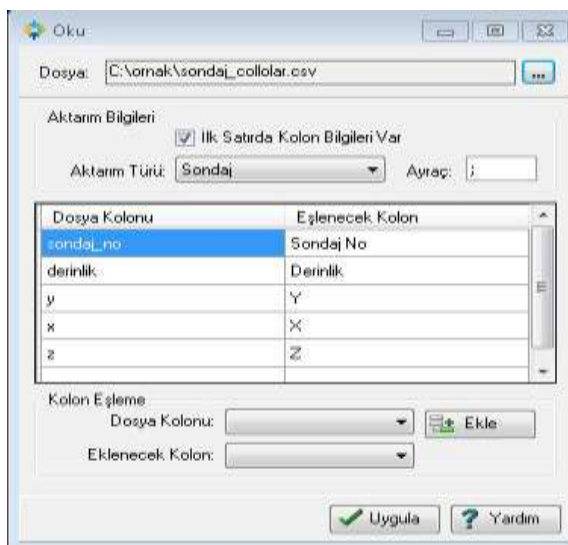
Oku

Dosya: C:\ornak\sondaj_collolar.csv ...

Aktarım Bilgileri
İlk Satırda Kolon Bilgileri Var
Aktarım Türü: Sondaj Ayraç: ;

| Dosya Kolonu | Eşlenecek Kolon |
|---|---|
| sondaj_no | Sondaj No |
| derinlik | Derinlik |
| y | Y |
| x | X |
| z | Z |

Kolon Eşleme
Dosya Kolonu: Ekle
Eklenecek Kolon:

Uygula Yardım